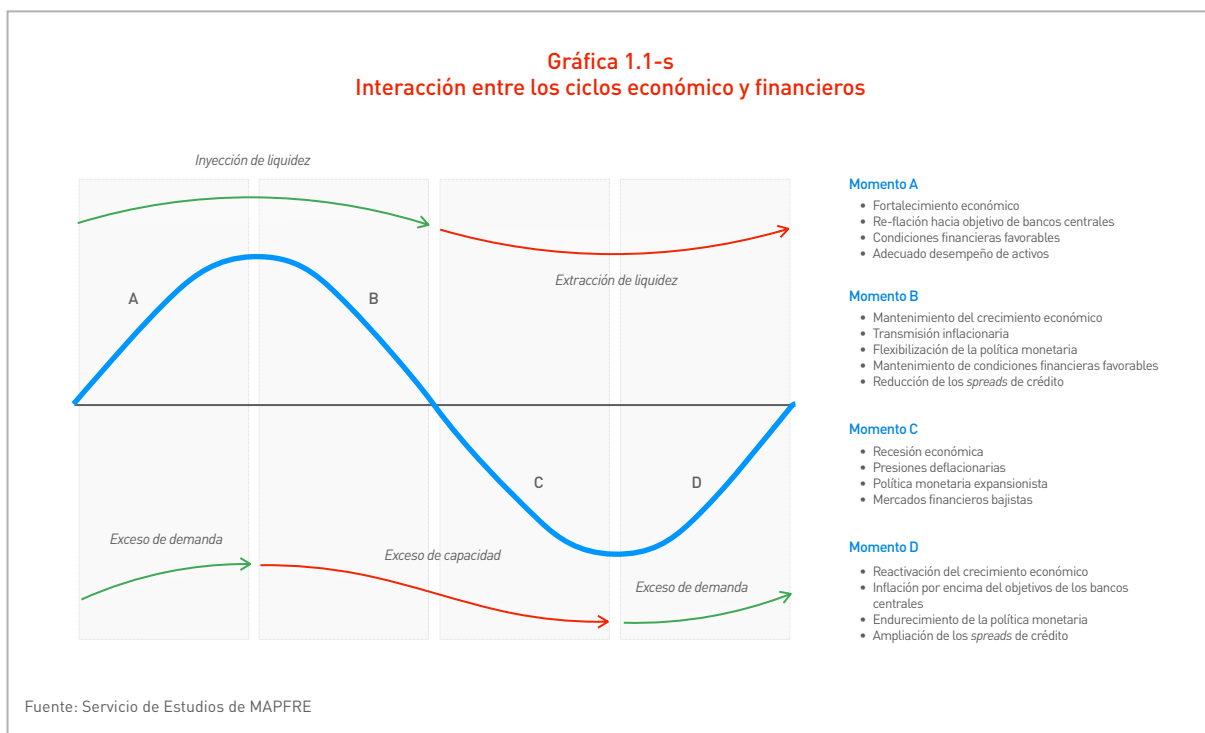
Gráfica 1.1-s
Interacción entre los ciclos económico y financieros

Inyección de liquidez

Extracción de liquidez

A

B

C

D

Exceso de demanda

Exceso de capacidad

Exceso de demanda

Momento A
• Fortalecimiento económico
• Re-flación hacia objetivo de bancos centrales
• Condiciones financieras favorables
• Adecuado desempeño de activos

Momento B
• Mantenimiento del crecimiento económico
• Transmisión inflacionaria
• Flexibilización de la política monetaria
• Mantenimiento de condiciones financieras favorables
• Reducción de los spreads de crédito

Momento C
• Recesión económica
• Presiones deflacionarias
• Política monetaria expansionista
• Mercados financieros bajistas

Momento D
• Reactivación del crecimiento económico
• Inflación por encima del objetivos de los bancos centrales
• Endurecimiento de la política monetaria
• Ampliación de los spreads de crédito

Fuente: Servicio de Estudios de MAPFRE